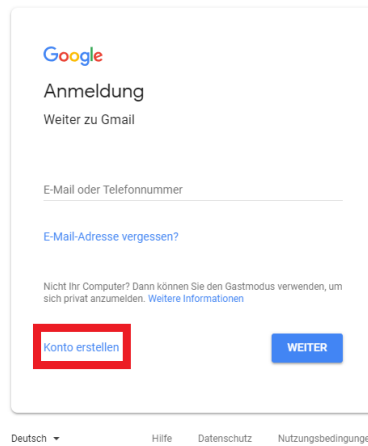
Google

Anmeldung

Weiter zu Gmail

E-Mail oder Telefonnummer

E-Mail-Adresse vergessen?

Nicht Ihr Computer? Dann können Sie den Gastmodus verwenden, um sich privat anzumelden. Weitere Informationen

Konto erstellen

WEITER

Deutsch

Hilfe Datenschutz Nutzungsbedingunge